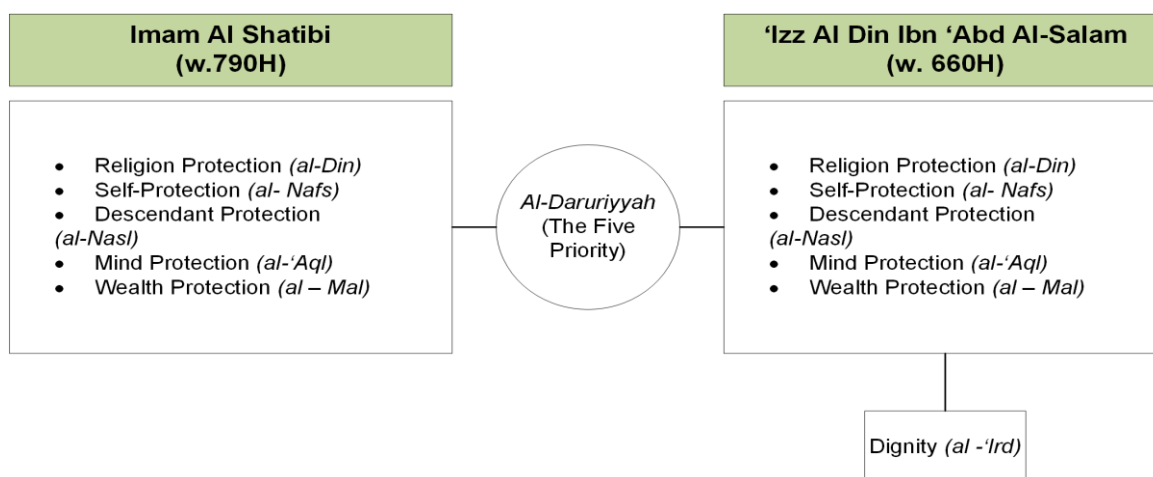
Imam Al Shatibi
(w.790H)

- Religion Protection *(al-Din)*
- Self-Protection *(al- Nafs)*
- Descendant Protection *(al-Nasl)*
- Mind Protection *(al-'Aql)*
- Wealth Protection *(al – Mal)*

*Al-Daruriyyah*
(The Five Priority)

'Izz Al Din Ibn 'Abd Al-Salam
(w. 660H)

- Religion Protection *(al-Din)*
- Self-Protection *(al- Nafs)*
- Descendant Protection *(al-Nasl)*
- Mind Protection *(al-'Aql)*
- Wealth Protection *(al – Mal)*

Dignity *(al -'Ird)*